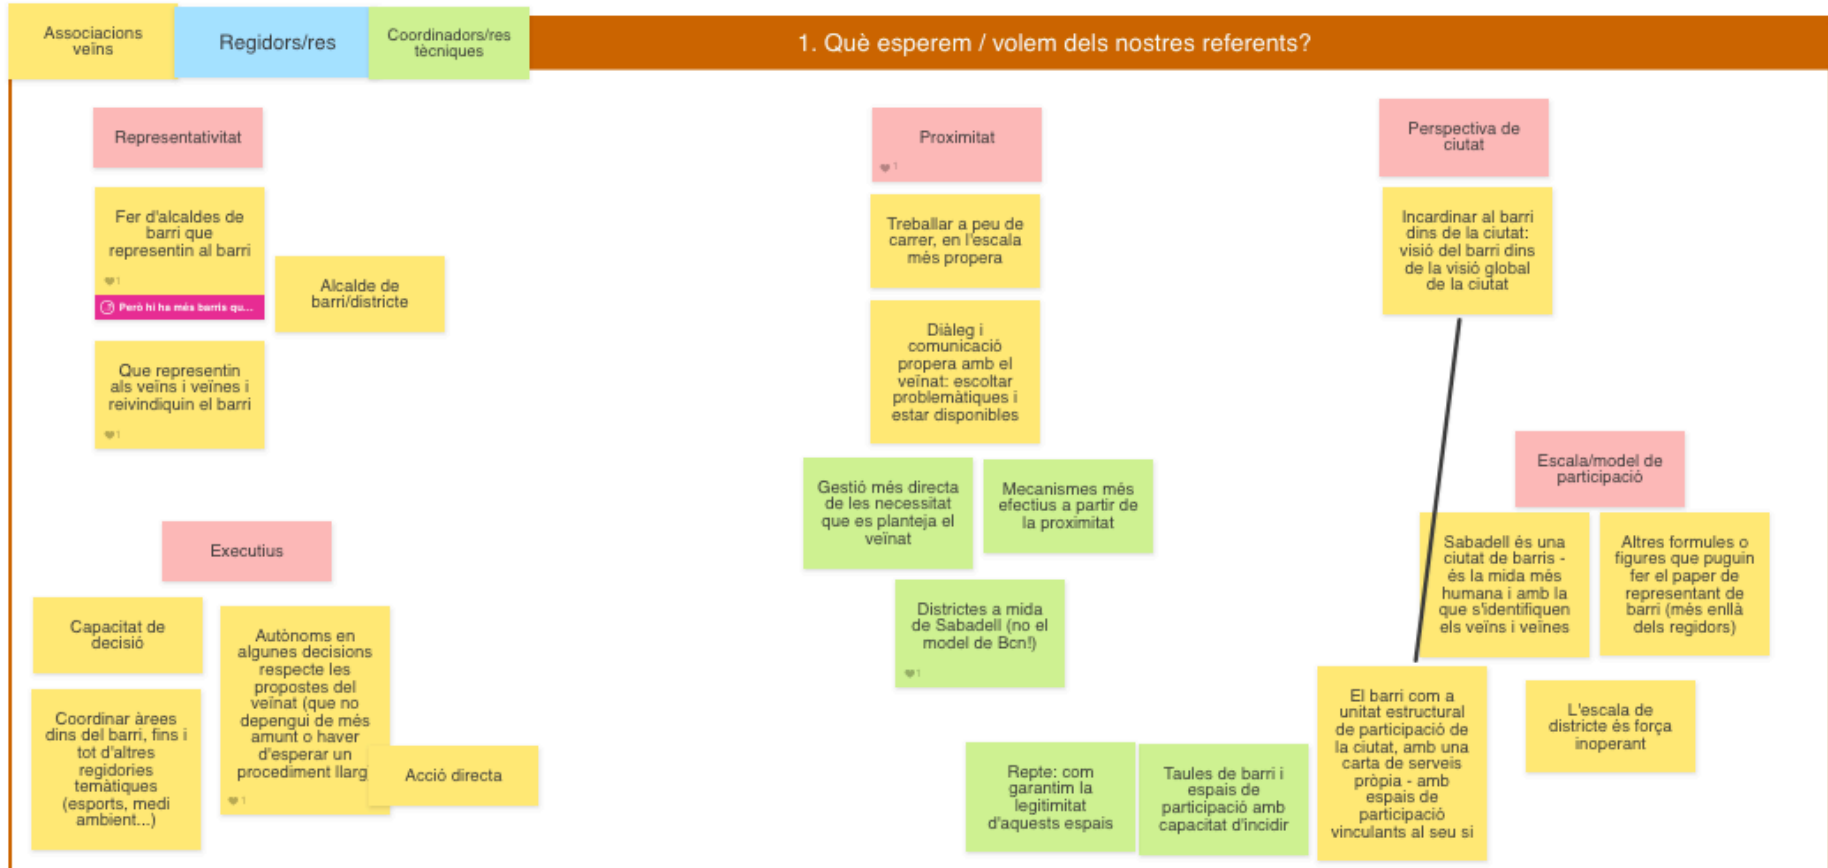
Associacions veïns

Regidors/res

Coordinadors/res tècniques

1. Què esperem / volem dels nostres referents?

Representativitat

Fer d'alcaldes de barri que representin al barri

1

Però hi ha més barris qu...

Alcalde de barri/districte

Que representin als veïns i veïnes i reivindiquin el barri

1

Executius

Capacitat de decisió

Coordinar àrees dins del barri, fins i tot d'altres regidories temàtiques (esports, medi ambient...)

Autònoms en algunes decisions respecte les propostes del veïnat (que no depengui de més amunt o haver d'esperar un procediment llarg

1

Acció directa

Proximitat

1

Treballar a peu de carrer, en l'escala més propera

Diàleg i comunicació propera amb el veïnat: escoltar problemàtiques i estar disponibles

Gestió més directa de les necessitat que es planteja el veïnat

Mecanismes més efectius a partir de la proximitat

Districtes a mida de Sabadell (no el model de Bcn!)

1

Repte: com garantim la legitimitat d'aquests espais

Taules de barri i espais de participació amb capacitat d'incidir

Perspectiva de ciutat

Incardinar al barri dins de la ciutat: visió del barri dins de la visió global de la ciutat

Escala/model de participació

Sabadell és una ciutat de barris - és la mida més humana i amb la que s'identifiquen els veïns i veïnes

Altres formules o figures que puguin fer el paper de representant de barri (més enllà dels regidors)

El barri com a unitat estructural de participació de la ciutat, amb una carta de serveis pròpia - amb espais de participació vinculants al seu si

L'escala de districte és força inoperant